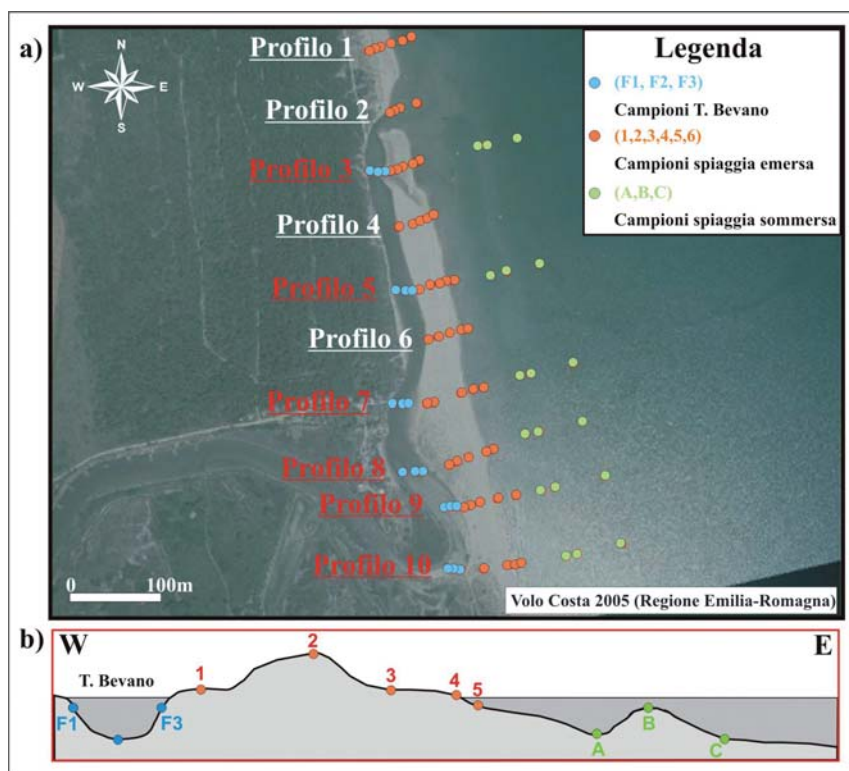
a)

N
W E
S

Profilo 1
Profilo 2
Profilo 3
Profilo 4
Profilo 5
Profilo 6
Profilo 7
Profilo 8
Profilo 9
Profilo 10

0 100m

Legenda
(F1, F2, F3)
Campioni T. Bevano
(1,2,3,4,5,6)
Campioni spiaggia emersa
(A,B,C)
Campioni spiaggia sommersa

Volo Costa 2005 (Regione Emilia-Romagna)

b)
W
E
T. Bevano
F1
F3
1
2
3
4
5
A
B
C